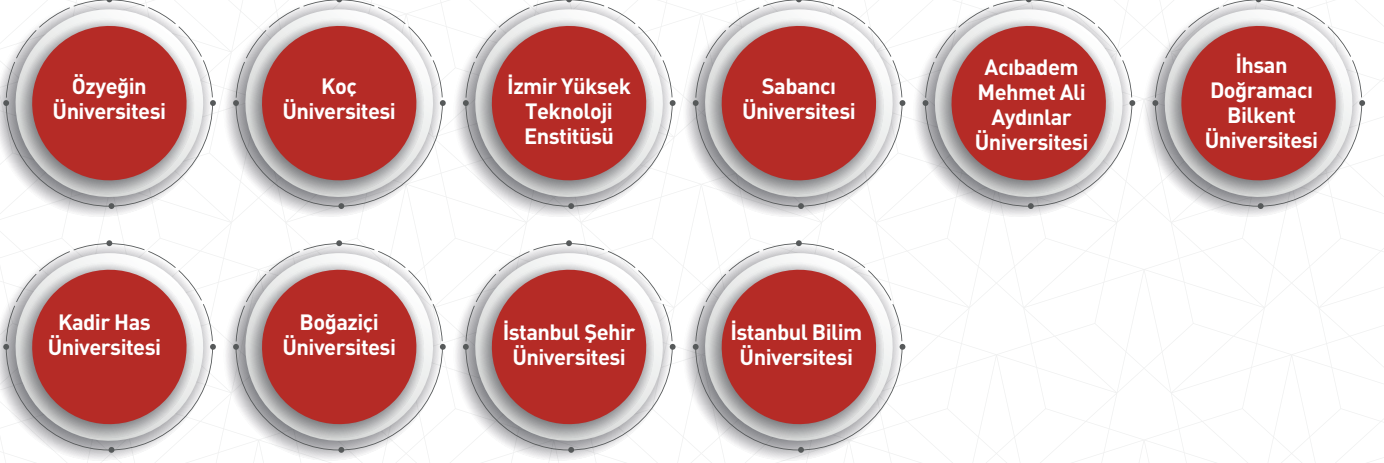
Özyeğin Üniversitesi

Koç Üniversitesi

İzmir Yüksek Teknoloji Enstitüsü

Sabancı Üniversitesi

Acıbadem Mehmet Ali Aydınlar Üniversitesi

İhsan Doğramacı Bilkent Üniversitesi

Kadir Has Üniversitesi

Boğaziçi Üniversitesi

İstanbul Şehir Üniversitesi

İstanbul Bilim Üniversitesi